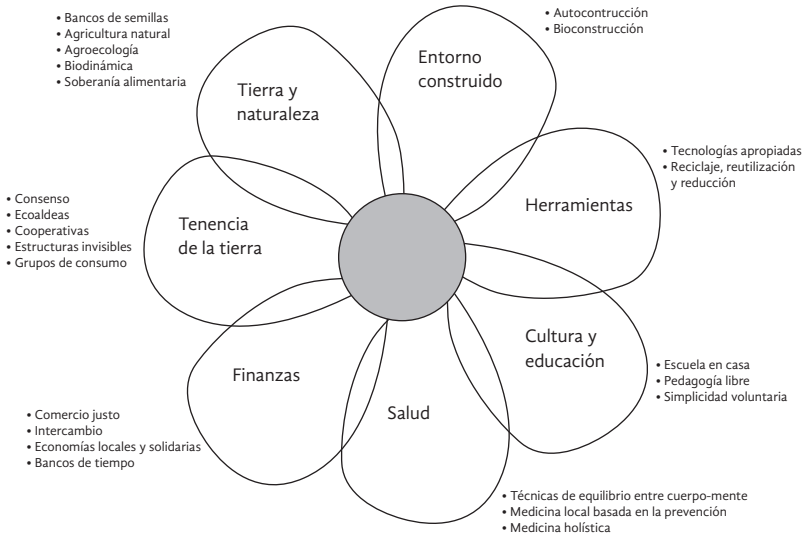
• Bancos de semillas
• Agricultura natural
• Agroecología
• Biodinámica
• Soberanía alimentaria

Tierra y naturaleza

• Autocontrucción
• Bioconstrucción

Entorno construido

• Tecnologías apropiadas
• Reciclaje, reutilización y reducción

Herramientas

• Consenso
• Ecoaldeas
• Cooperativas
• Estructuras invisibles
• Grupos de consumo

Tenencia de la tierra

Cultura y educación

• Escuela en casa
• Pedagogía libre
• Simplicidad voluntaria

Finanzas

• Comercio justo
• Intercambio
• Economías locales y solidarias
• Bancos de tiempo

Salud

• Técnicas de equilibrio entre cuerpo-mente
• Medicina local basada en la prevención
• Medicina holística